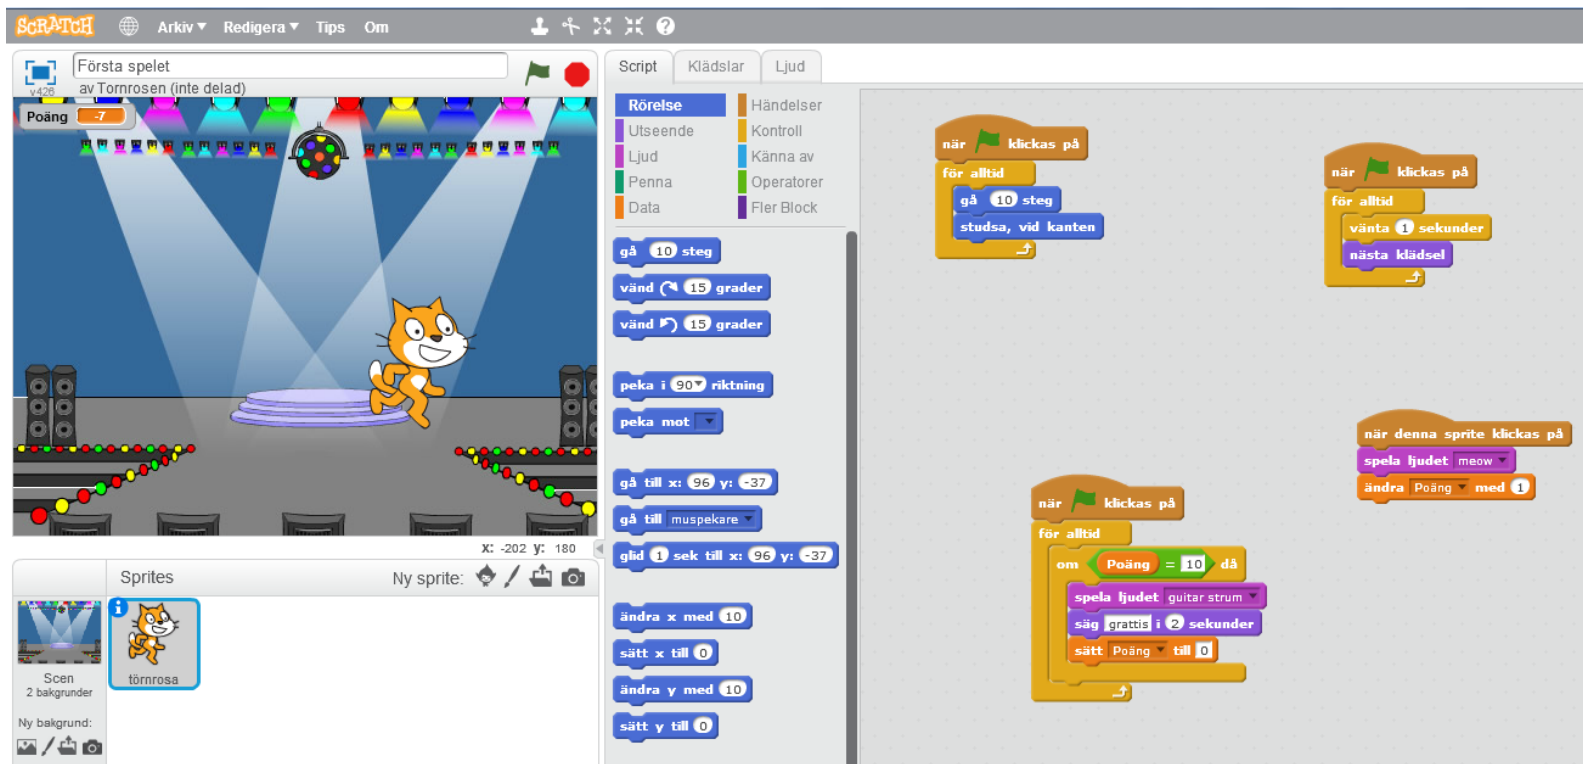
SCRATCH Arkiv Redigera Tips Om

Första spelet
v426 av Tornrosen (inte delad)

Poäng -7

x: -202 y: 180

Sprites Ny sprite:

Scen
2 bakgrunder

Ny bakgrund:

törnrosa

Script Klädslar Ljud

Rörelse
Utseende
Ljud
Penna
Data
Händelser
Kontroll
Känna av
Operatorer
Fler Block

gå 10 steg
vänd 15 grader
vänd 15 grader
peka i 90 riktning
peka mot
gå till x: 96 y: -37
gå till muspekare
glid 1 sek till x: 96 y: -37
ändra x med 10
sätt x till 0
ändra y med 10
sätt y till 0

när klickas på
för alltid
gå 10 steg
studsa, vid kanten

när klickas på
för alltid
vänta 1 sekunder
nästa klädsel

när denna sprite klickas på
spela ljudet meow
ändra Poäng med 1

när klickas på
för alltid
om Poäng = 10 då
spela ljudet guitar strum
säg grattis i 2 sekunder
sätt Poäng till 0